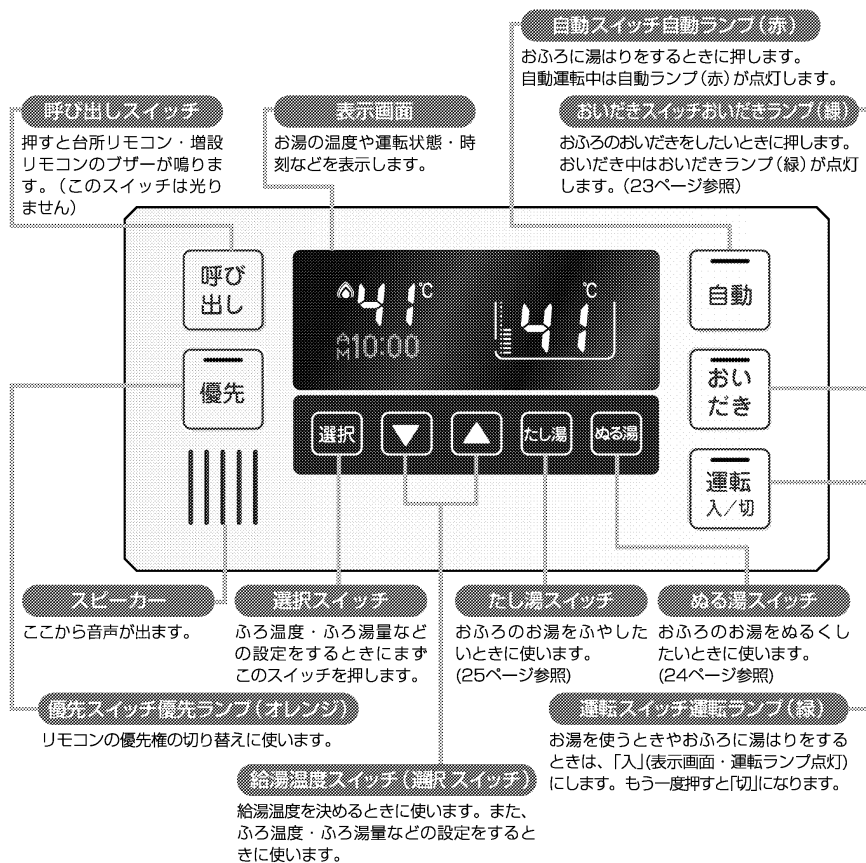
自動スイッチ自動ランプ（赤）

おふろに湯はりをするときに押します。自動運転中は自動ランプ（赤）が点灯します。

おいだきスイッチおいだきランプ（緑）

おふろのおいだきをしたいときに押します。おいだき中はおいだきランプ（緑）が点灯します。（23ページ参照）

呼び出しスイッチ

押すと台所リモコン・増設リモコンのブザーが鳴ります。（このスイッチは光りません）

表示画面

お湯の温度や運転状態・時刻などを表示します。

呼び出し

41℃

AM10:00

℃

41

自動

優先

おいだき

運転 入/切

選択

▼

▲

たし湯

ぬる湯

スピーカー

ここから音声が出ます。

選択スイッチ

ふろ温度・ふろ湯量などの設定をするときにまずこのスイッチを押します。

たし湯スイッチ

おふろのお湯をふやしたいときに使います。(25ページ参照)

ぬる湯スイッチ

おふろのお湯をぬるくしたいときに使います。(24ページ参照)

優先スイッチ優先ランプ（オレンジ）

リモコンの優先権の切り替えに使います。

運転スイッチ運転ランプ（緑）

お湯を使うときやおふろに湯はりをするときは、「入」(表示画面・運転ランプ点灯)にします。もう一度押すと「切」になります。

給湯温度スイッチ（選択スイッチ）

給湯温度を決めるときに使います。また、ふろ温度・ふろ湯量などの設定をするときに使います。